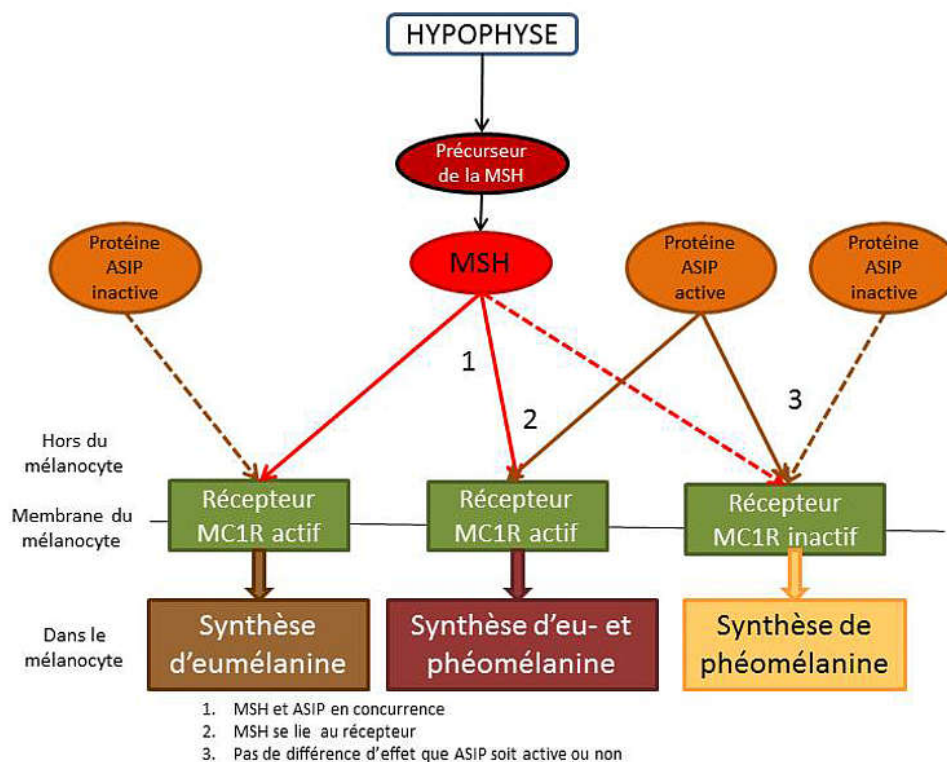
HYPOPHYSE

Précurseur de la MSH

MSH

Protéine ASIP inactive

Protéine ASIP active

Protéine ASIP inactive

1

2

3

Hors du mélanocyte

Membrane du mélanocyte

Dans le mélanocyte

Récepteur MC1R actif

Récepteur MC1R actif

Récepteur MC1R inactif

Synthèse d'eumélanine

Synthèse d'eu- et phéomélanine

Synthèse de phéomélanine

1. MSH et ASIP en concurrence
2. MSH se lie au récepteur
3. Pas de différence d'effet que ASIP soit active ou non